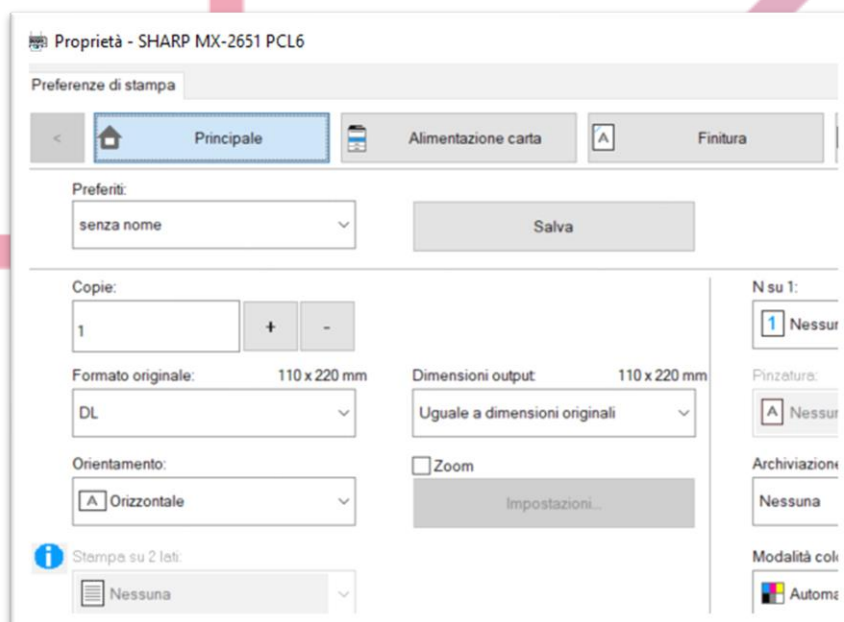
Proprietà - SHARP MX-2651 PCL6

Preferenze di stampa

<

Principale

Alimentazione carta

A

Finitura

Preferiti:

senza nome

Salva

Copie:

1

+

-

N su 1:

1 Nessun

Formato originale: 110 x 220 mm

DL

Dimensioni output 110 x 220 mm

Uguale a dimensioni originali

Pinzatura:

A Nessun

Orientamento:

A Orizzontale

Zoom

Impostazioni...

Archiviazione

Nessuna

Stampa su 2 lati:

Nessuna

Modalità colo

Automa